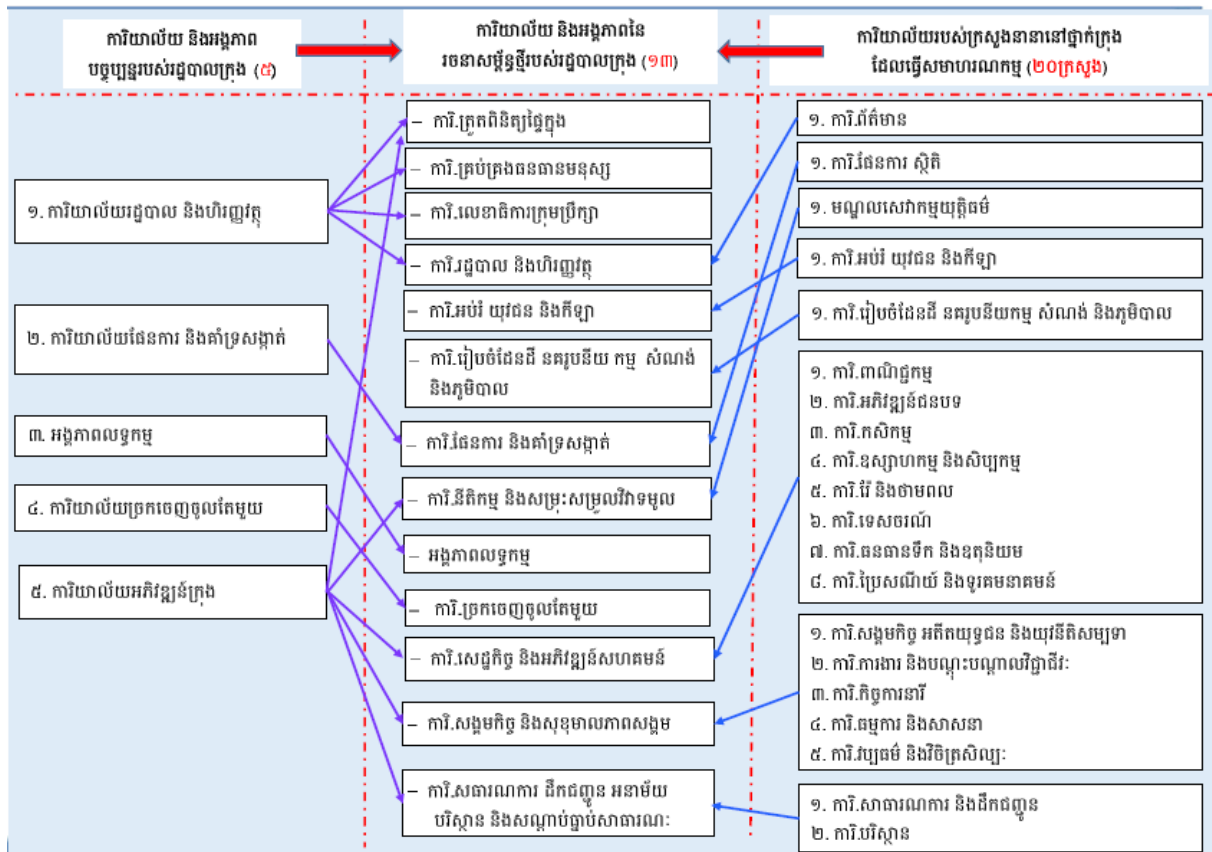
ការិយាល័យ និងអង្គភាព បច្ចុប្បន្នរបស់រដ្ឋបាលក្រុង (៥)

ការិយាល័យ និងអង្គភាពនៃ រចនាសម្ព័ន្ធថ្មីរបស់រដ្ឋបាលក្រុង (១៣)

ការិយាល័យរបស់ក្រសួងនានានៅថ្នាក់ក្រុង ដែលធ្វើសមាហរណកម្ម (២០ក្រសួង)

១. ការិយាល័យរដ្ឋបាល និងហិរញ្ញវត្ថុ

២. ការិយាល័យផែនការ និងគាំទ្រសង្កាត់

៣. អង្គភាពលទ្ធកម្ម

៤. ការិយាល័យច្រកចេញចូលតែមួយ

៥. ការិយាល័យអភិវឌ្ឍន៍ក្រុង

– ការិ.ត្រួតពិនិត្យផ្ទៃក្នុង

– ការិ.គ្រប់គ្រងធនធានមនុស្ស

– ការិ.លេខាធិការក្រុមប្រឹក្សា

– ការិ.រដ្ឋបាល និងហិរញ្ញវត្ថុ

– ការិ.អប់រំ យុវជន និងកីឡា

– ការិ.រៀបចំដែនដី នគរូបនីយ កម្ម សំណង់ និងភូមិបាល

– ការិ.ផែនការ និងគាំទ្រសង្កាត់

– ការិ.និតិកម្ម និងសម្រុះសម្រួលវិវាទមូល

– អង្គភាពលទ្ធកម្ម

– ការិ.ច្រកចេញចូលតែមួយ

– ការិ.សេដ្ឋកិច្ច និងអភិវឌ្ឍន៍សហគមន៍

– ការិ.សង្គមកិច្ច និងសុខុមាលភាពសង្គម

– ការិ.សធារណការ ដឹកជញ្ជូន អនាម័យ បរិស្ថាន និងសណ្តាប់ធ្នាប់សាធារណៈ

១. ការិ.ព័ត៌មាន

១. ការិ.ផែនការ ស្ថិតិ

១. មណ្ឌលសេវាកម្មយុត្តិធម៌

១. ការិ.អប់រំ យុវជន និងកីឡា

១. ការិ.រៀបចំដែនដី នគរូបនីយកម្ម សំណង់ និងភូមិបាល

១. ការិ.ពាណិជ្ជកម្ម
២. ការិ.អភិវឌ្ឍន៍ជនបទ
៣. ការិ.កសិកម្ម
៤. ការិ.ឧស្សាហកម្ម និងសិប្បកម្ម
៥. ការិ.រ៉ែ និងថាមពល
៦. ការិ.ទេសចរណ៍
៧. ការិ.ធនធានទឹក និងឧតុនិយម
៨. ការិ.ប្រៃសណីយ៍ និងទូរគមនាគមន៍

១. ការិ.សង្គមកិច្ច អតីតយុទ្ធជន និងយុវនីតិសម្បទា
២. ការិ.ការងារ និងបណ្តុះបណ្តាលវិជ្ជាជីវៈ
៣. ការិ.កិច្ចការនារី
៤. ការិ.ធម្មការ និងសាសនា
៥. ការិ.វប្បធម៌ និងវិចិត្រសិល្បៈ

១. ការិ.សាធារណការ និងដឹកជញ្ជូន
២. ការិ.បរិស្ថាន